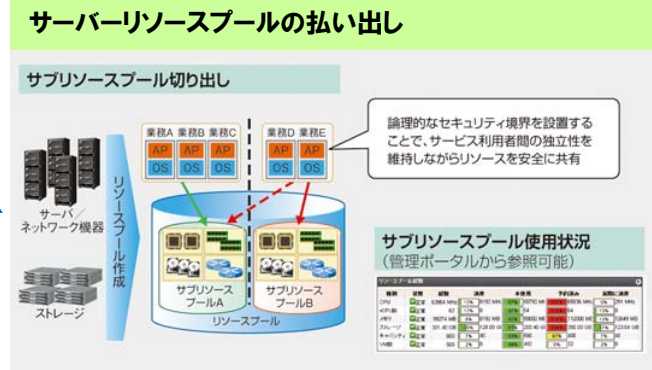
サーバーリソースプールの払い出し

サブリソースプール切り出し

業務A 業務B 業務C
AP AP AP
OS OS OS

業務D 業務E
AP AP
OS OS

論理的なセキュリティ境界を設置することで、サービス利用者間の独立性を維持しながらリソースを安全に共有

サーバ/ネットワーク機器

ストレージ

リソースプール作成

サブリソースプールA

サブリソースプールB

リソースプール

サブリソースプール使用状況
（管理ポータルから参照可能）

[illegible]